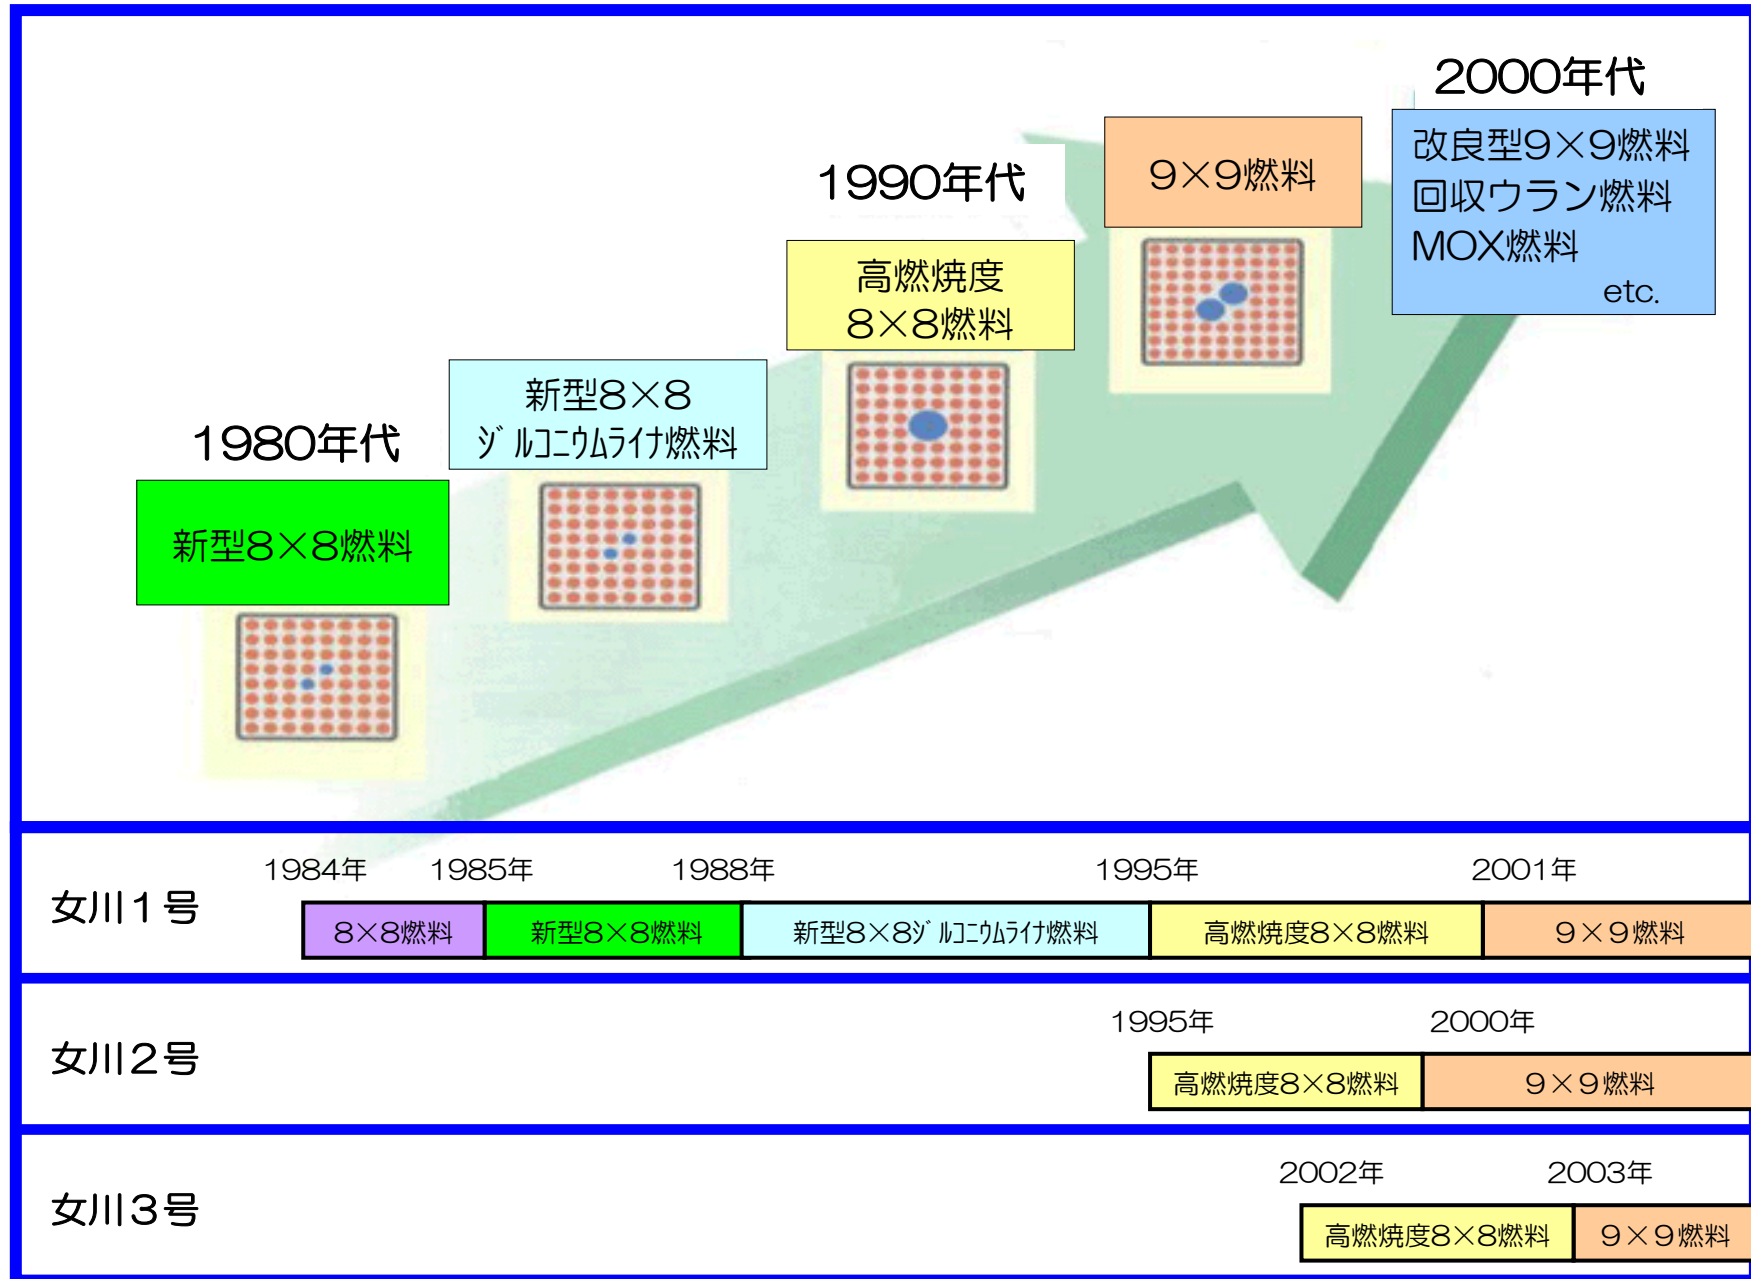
2000年代

改良型9×9燃料
回収ウラン燃料
MOX燃料
etc.

9×9燃料

1990年代

高燃焼度
8×8燃料

新型8×8
ｼﾞﾙｺﾆｳﾑﾗｲﾅ燃料

1980年代

新型8×8燃料

女川1号

1984年 1985年 1988年 1995年 2001年

| 8×8燃料 | 新型8×8燃料 | 新型8×8ｼﾞﾙｺﾆｳﾑﾗｲﾅ燃料 | 高燃焼度8×8燃料 | 9×9燃料 |
|---|---|---|---|---|

女川2号

1995年 2000年

| 高燃焼度8×8燃料 | 9×9燃料 |
|---|---|

女川3号

2002年 2003年

| 高燃焼度8×8燃料 | 9×9燃料 |
|---|---|